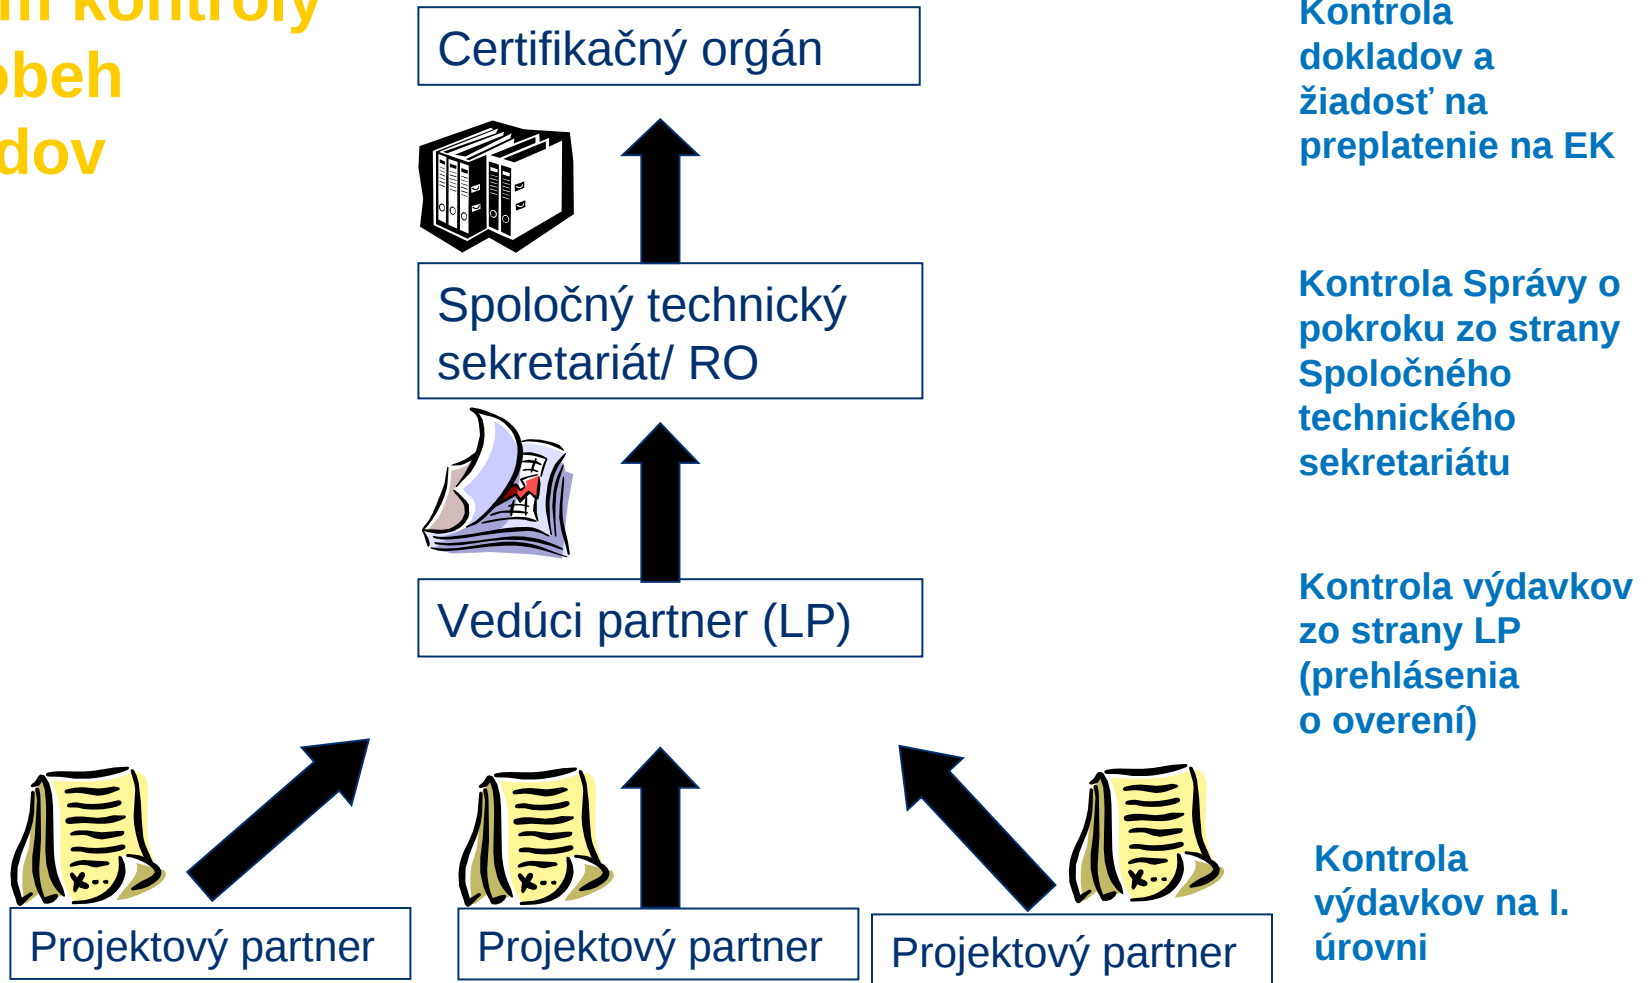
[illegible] kontroly
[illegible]beh
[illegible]dov

Certifikačný orgán

Kontrola dokladov a žiadosť na preplatenie na EK

Spoločný technický sekretariát/ RO

Kontrola Správy o pokroku zo strany Spoločného technického sekretariátu

Vedúci partner (LP)

Kontrola výdavkov zo strany LP (prehlásenia o overení)

Projektový partner

Projektový partner

Projektový partner

Kontrola výdavkov na I. úrovni